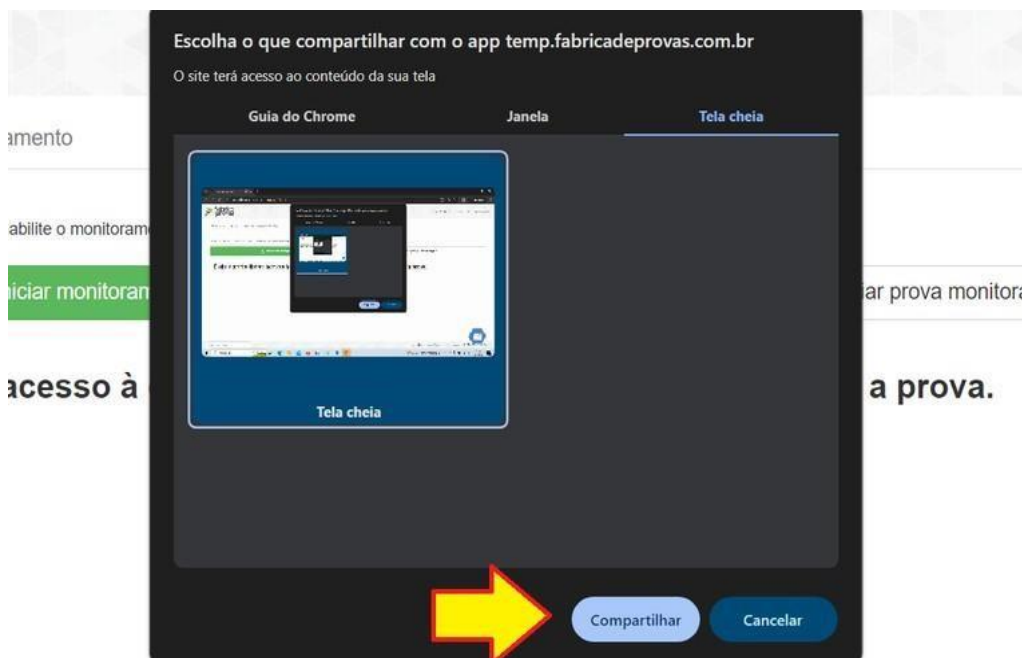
Escolha o que compartilhar com o app temp.fabricadeprovas.com.br

O site terá acesso ao conteúdo da sua tela

Guia do Chrome

Janela

Tela cheia

Tela cheia

Compartilhar

Cancelar

amento

abilite o monitoram

iciar monitoram

ar prova monitor

acesso à

a prova.